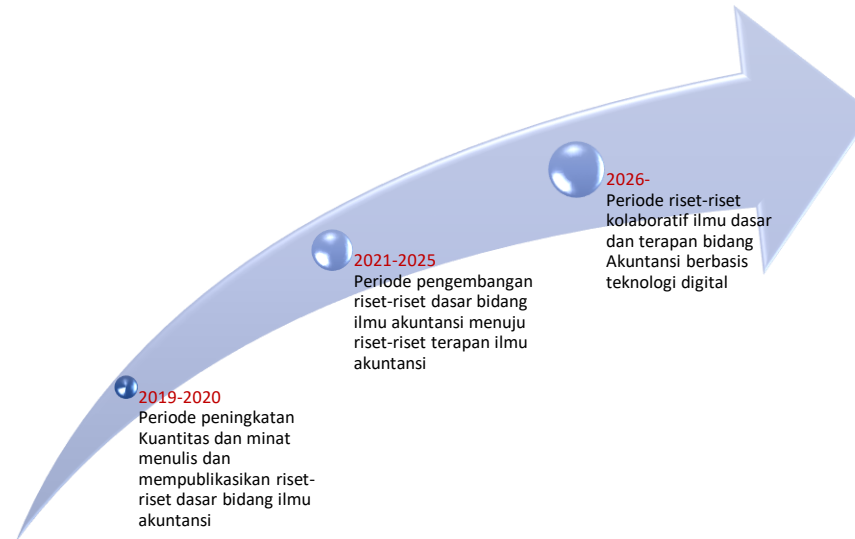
2019-2020
Periode peningkatan Kuantitas dan minat menulis dan mempublikasikan riset-riset dasar bidang ilmu akuntansi

2021-2025
Periode pengembangan riset-riset dasar bidang ilmu akuntansi menuju riset-riset terapan ilmu akuntansi

2026-
Periode riset-riset kolaboratif ilmu dasar dan terapan bidang Akuntansi berbasis teknologi digital